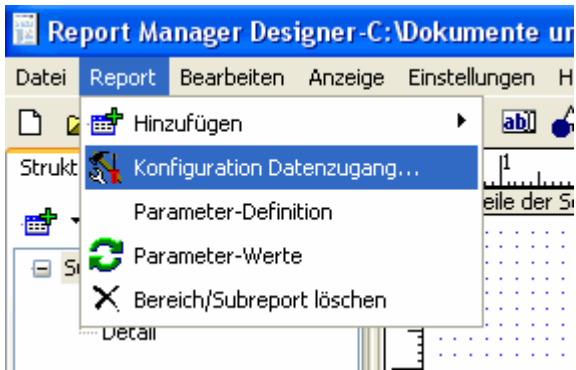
Report Manager Designer-C:\Dokumente u

Datei Report Bearbeiten Anzeige Einstellungen H

Hinzufügen

Konfiguration Datenzugang...

Parameter-Definition

Parameter-Werte

Bereich/Subreport löschen

Strukt

Sc

Detail

1

eile der S

ab|